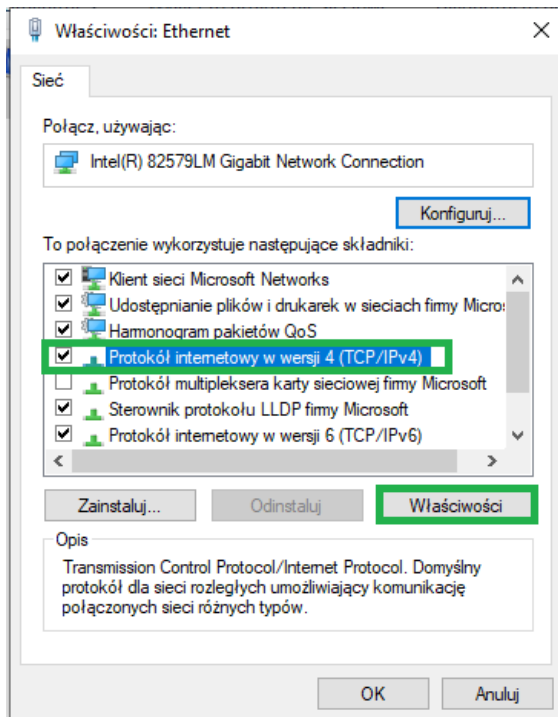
Właściwości: Ethernet

Sieć

Połącz, używając:

Intel(R) 82579LM Gigabit Network Connection

Konfiguruj...

To połączenie wykorzystuje następujące składniki:

Klient sieci Microsoft Networks
Udostępnianie plików i drukarek w sieciach firmy Micros
Harmonogram pakietów QoS
Protokół internetowy w wersji 4 (TCP/IPv4)
Protokół multipleksera karty sieciowej firmy Microsoft
Sterownik protokołu LLDP firmy Microsoft
Protokół internetowy w wersji 6 (TCP/IPv6)

Zainstaluj...
Odinstaluj
Właściwości

Opis
Transmission Control Protocol/Internet Protocol. Domyślny protokół dla sieci rozległych umożliwiający komunikację połączonych sieci różnych typów.

OK
Anuluj